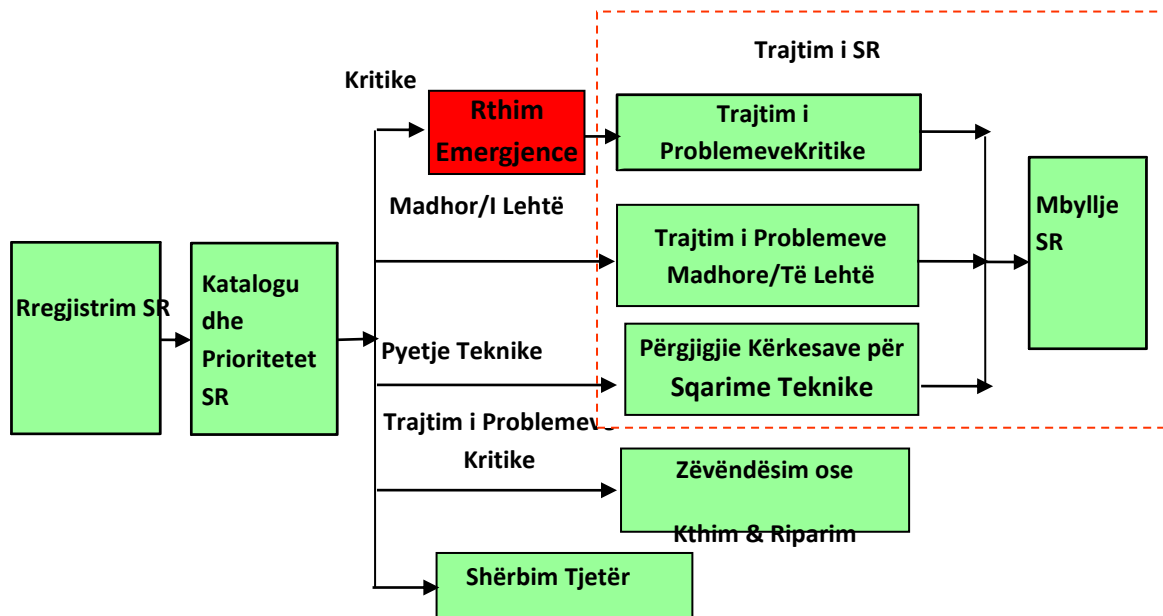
Trajtim i SR

Kritike

Rthim Emergjence

Trajtim i ProblemeveKritike

Madhor/I Lehtë

Trajtim i Problemeve Madhore/Të Lehtë

Mbyllje SR

Rregjistrim SR

Katalogu dhe Prioritetet SR

Pyetje Teknike

Përgjigjie Kërkesave për Sqarime Teknike

Trajtim i Problemeve Kritike

Zëvëndësim ose Kthim & Riparim

Shërbim Tjetër